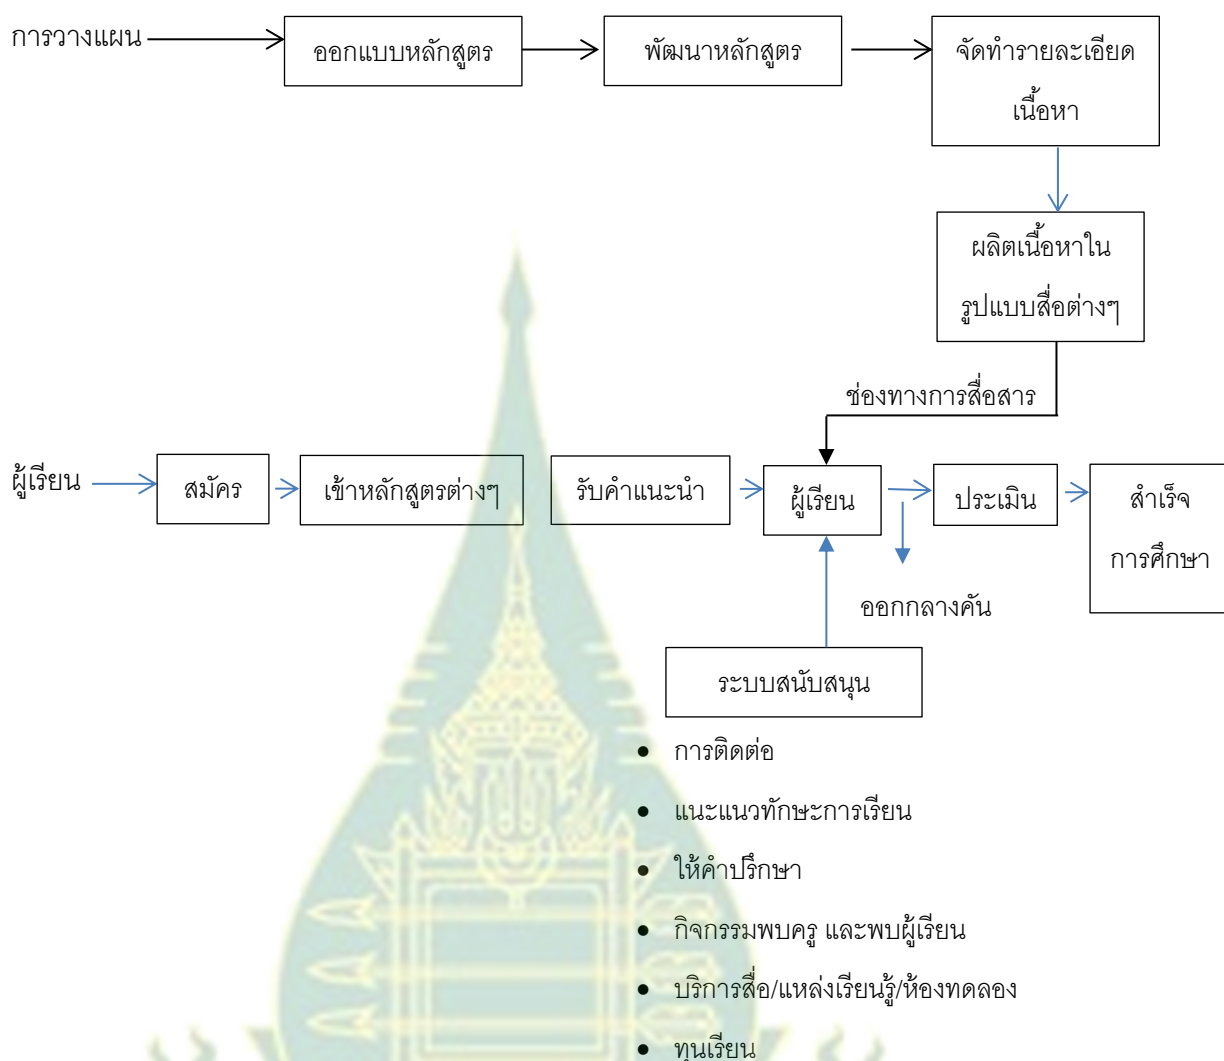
การวางแผน

ออกแบบหลักสูตร

พัฒนาหลักสูตร

จัดทำรายละเอียดเนื้อหา

ผลิตเนื้อหาในรูปแบบสื่อต่างๆ

ช่องทางการสื่อสาร

ผู้เรียน

สมัคร

เข้าหลักสูตรต่างๆ

รับคำแนะนำ

ผู้เรียน

ประเมิน

สำเร็จการศึกษา

ออกกลางคัน

ระบบสนับสนุน

- การติดต่อ
- แนะแนวทักษะการเรียน
- ให้คำปรึกษา
- กิจกรรมพบครู และพบผู้เรียน
- บริการสื่อ/แหล่งเรียนรู้/ห้องทดลอง
- ทุนเรียน